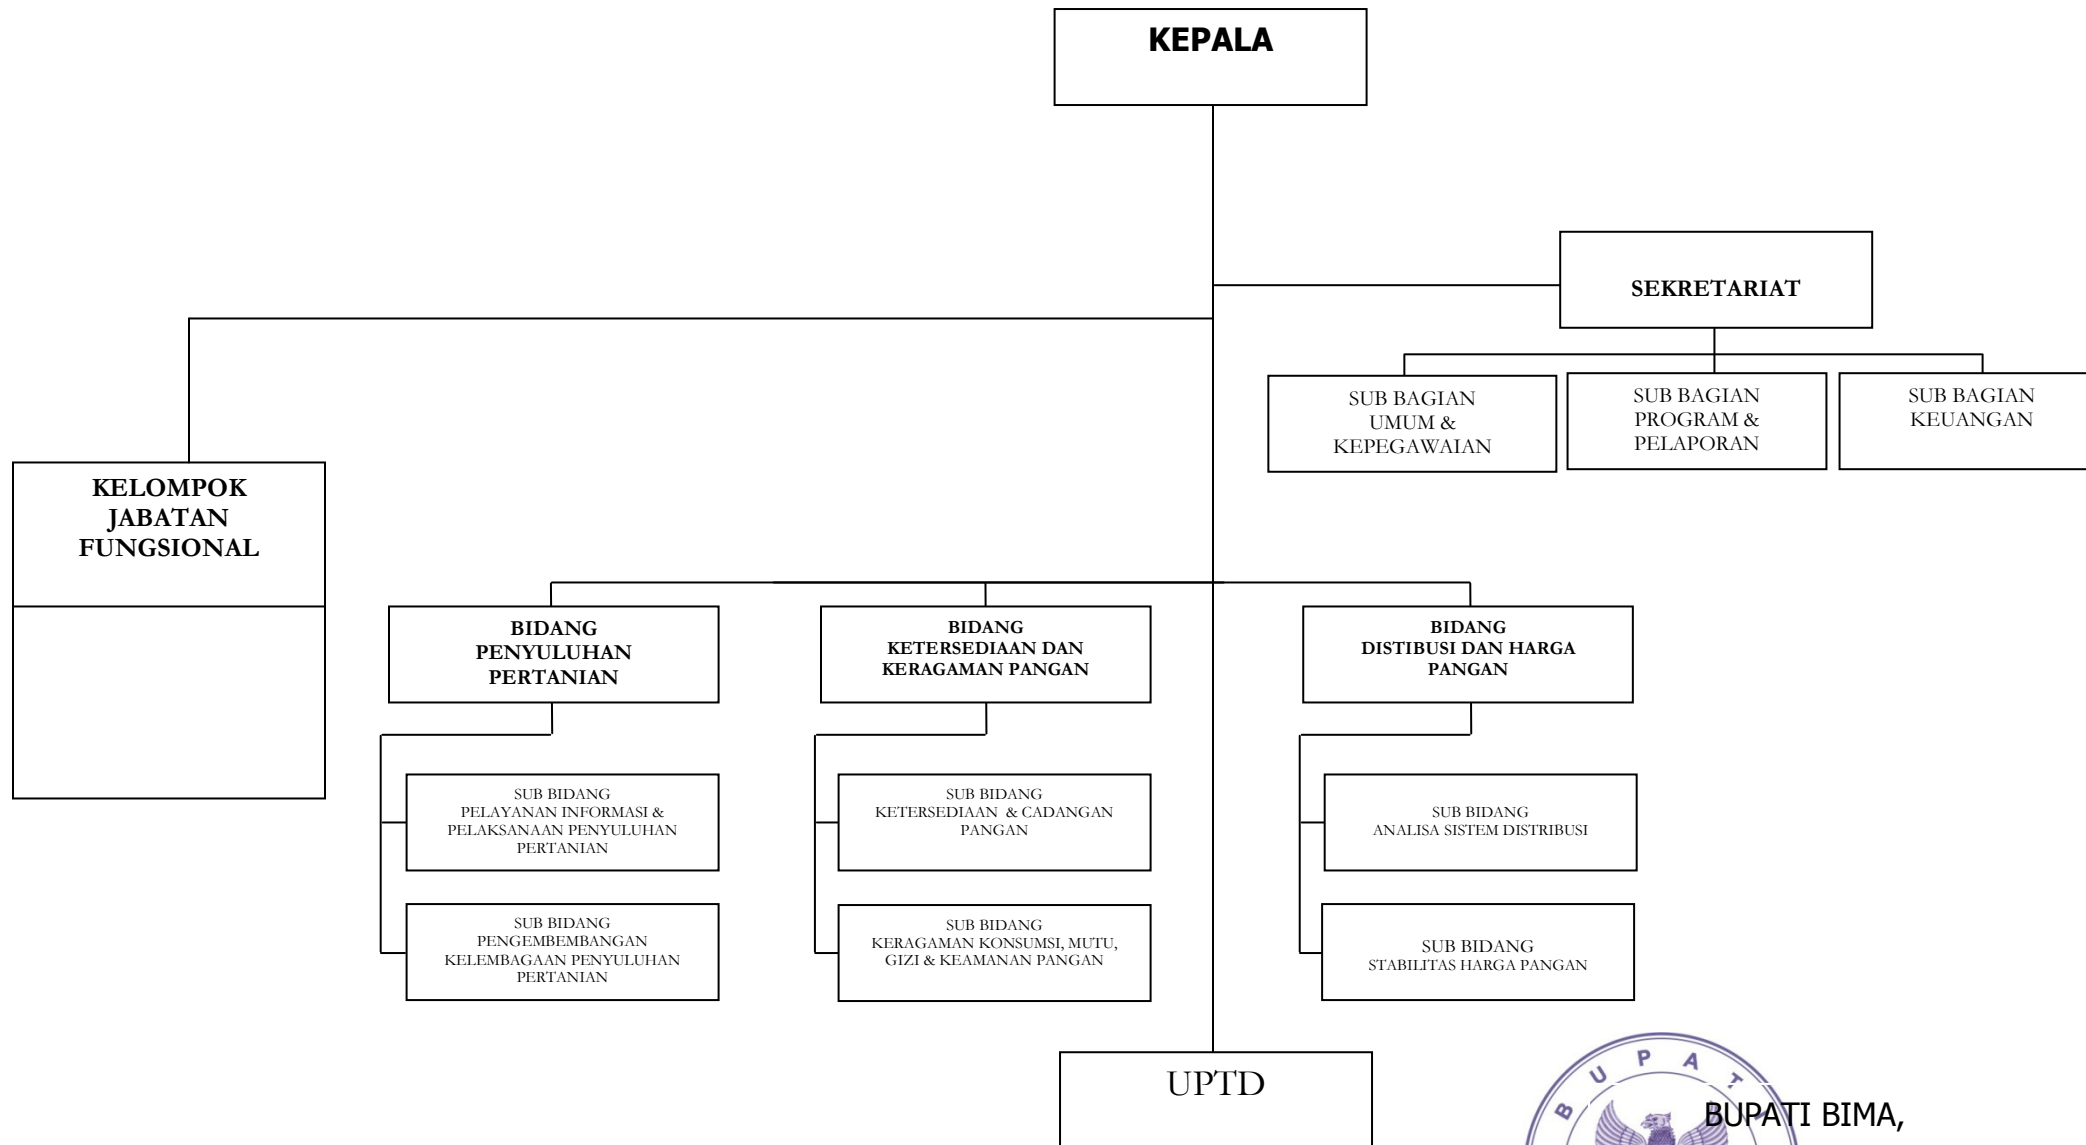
KEPALA

SEKRETARIAT

SUB BAGIAN UMUM & KEPEGAWAIAN

SUB BAGIAN PROGRAM & PELAPORAN

SUB BAGIAN KEUANGAN

KELOMPOK JABATAN FUNGSIONAL

BIDANG PENYULUHAN PERTANIAN

SUB BIDANG PELAYANAN INFORMASI & PELAKSANAAN PENYULUHAN PERTANIAN

SUB BIDANG PENGEMBEMBANGAN KELEMBAGAAN PENYULUHAN PERTANIAN

BIDANG KETERSEDIAAN DAN KERAGAMAN PANGAN

SUB BIDANG KETERSEDIAAN & CADANGAN PANGAN

SUB BIDANG KERAGAMAN KONSUMSI, MUTU, GIZI & KEAMANAN PANGAN

BIDANG DISTIBUSI DAN HARGA PANGAN

SUB BIDANG ANALISA SISTEM DISTRIBUSI

SUB BIDANG STABILITAS HARGA PANGAN

UPTD

B U P A T

BUPATI BIMA,